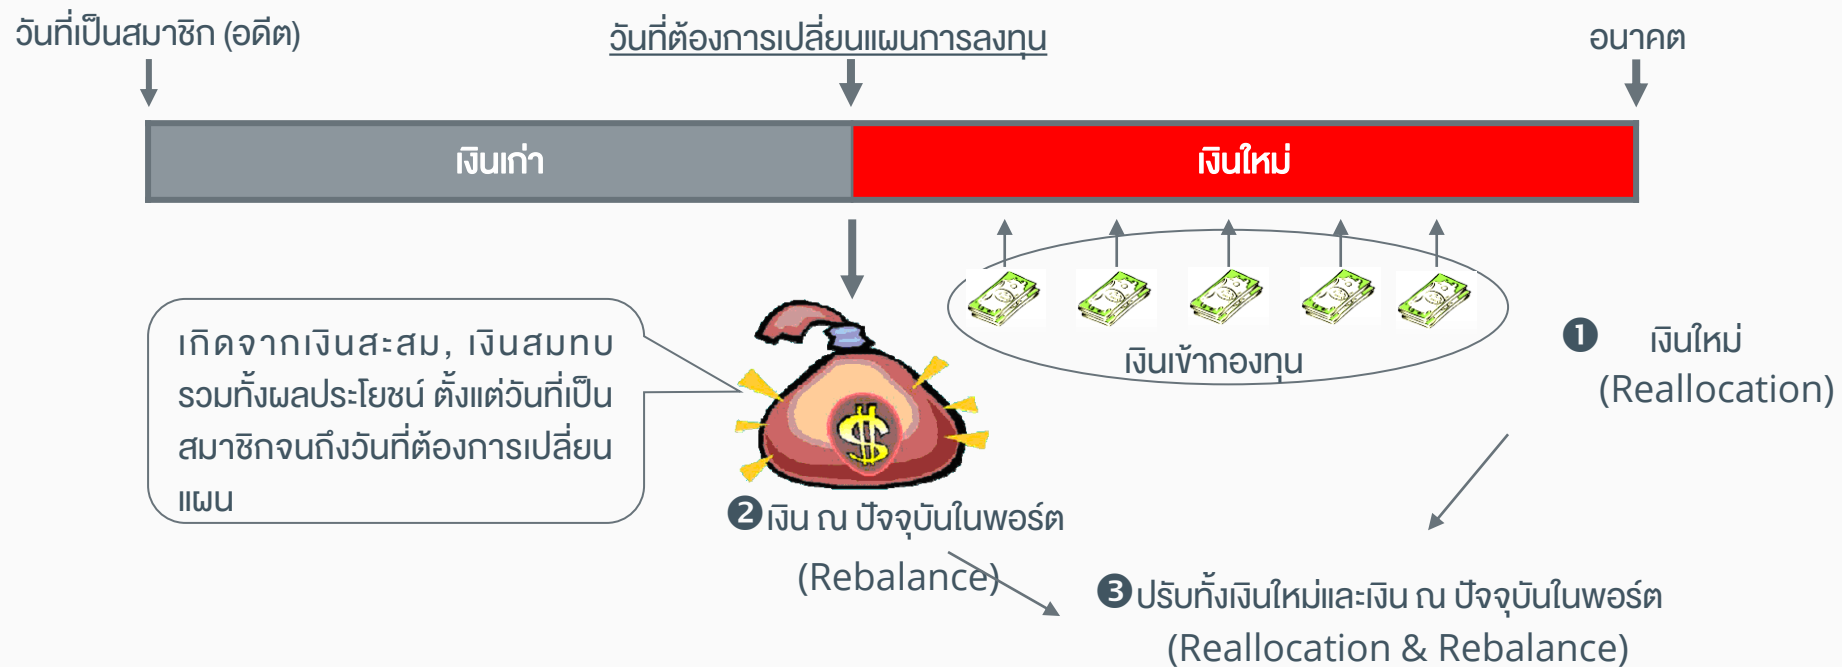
วันที่เป็นสมาชิก (อดีต)

วันที่ต้องการเปลี่ยนแผนการลงทุน

อนาคต

เงินเก่า

เงินใหม่

เงินเข้ากองทุน

เกิดจากเงินสะสม, เงินสมทบ รวมทั้งผลประโยชน์ ตั้งแต่วันที่เป็นสมาชิกจนถึงวันที่ต้องการเปลี่ยนแผน

$

❶ เงินใหม่ (Reallocation)

❷ เงิน ณ ปัจจุบันในพอร์ต (Rebalance)

❸ ปรับทั้งเงินใหม่และเงิน ณ ปัจจุบันในพอร์ต (Reallocation & Rebalance)